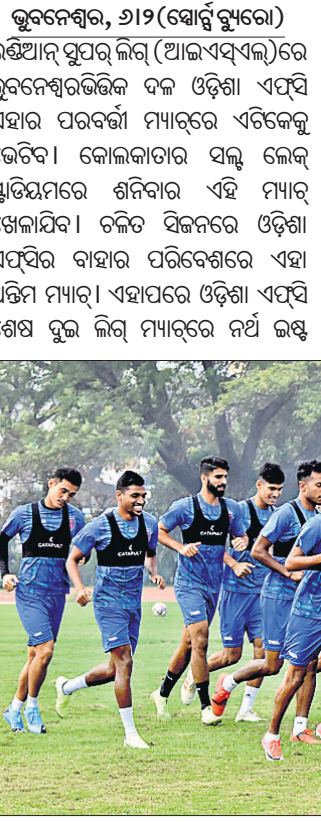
ଭୁବନେଶ୍ୱର, ୬।୨ (ସ୍ପୋର୍ଟ୍ସ ବ୍ୟୁରୋ)
ଇଣ୍ଡିଆନ୍ ସୁପର୍ ଲିଗ୍ (ଆଇଏସ୍ଏଲ)ରେ ଭୁବନେଶ୍ୱରଭିତ୍ତିକ ଦଳ ଓଡ଼ିଶା ଏଫ୍‌ସି ନିଜର ପରବର୍ତ୍ତୀ ମ୍ୟାଚ୍‌ରେ ଏଟିକେକୁ ଭେଟିବ। କୋଲକାତାର ସଲ୍ଟ ଲେକ୍ ଷ୍ଟାଡିୟମରେ ଶନିବାର ଏହି ମ୍ୟାଚ୍ ଖେଳାଯିବ। ଚଳିତ ସିଜନରେ ଓଡ଼ିଶା ଏଫ୍‌ସିର ବାହାର ପରିବେଶରେ ଏହା ଅନ୍ତିମ ମ୍ୟାଚ୍। ଏହାପରେ ଓଡ଼ିଶା ଏଫ୍‌ସି ଶେଷ ଦୁଇ ଲିଗ୍ ମ୍ୟାଚ୍‌ରେ ନର୍ଥ ଇଷ୍ଟ

CATAPULT
CATAPULT
CATAPULT
CATAPULT